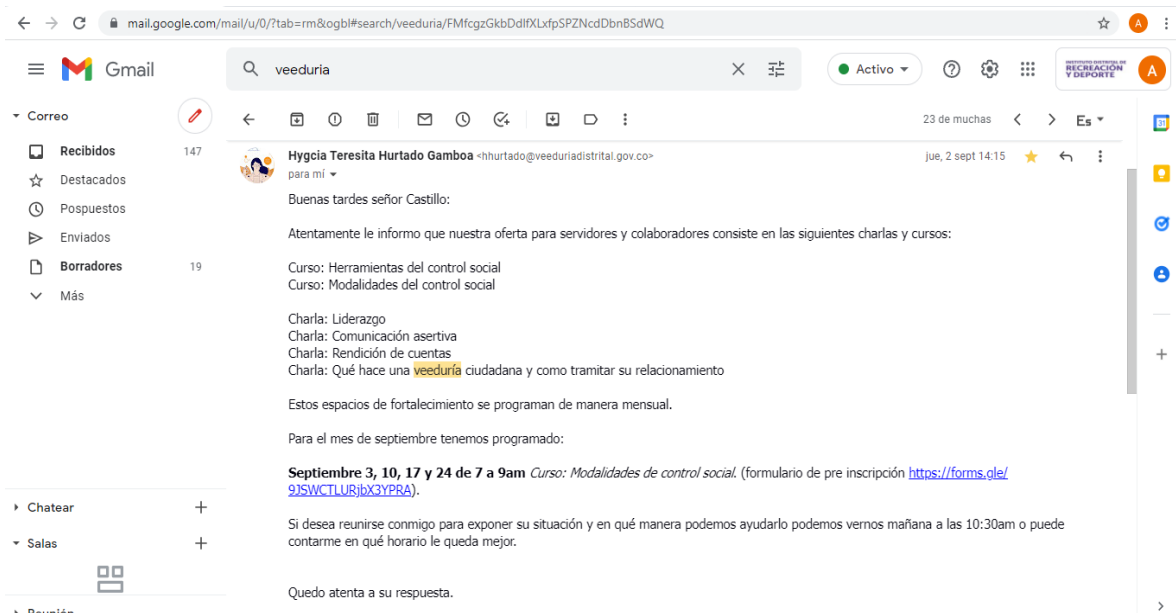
mail.google.com/mail/u/0/?tab=rm&ogbl#search/veeduria/FMfcgzGkbDdlfXLxfpSPZNcdDbnBSdWQ

A

Gmail

veeduria

Activo

INSTITUTO DISTRITAL DE RECREACIÓN Y DEPORTE

A

Correo

Recibidos 147
Destacados
Pospuestos
Enviados
Borradores 19
Más

Chatear
Salas
Reunión

23 de muchas

Es

Hygcia Teresita Hurtado Gamboa <hhurtado@veeduriadistrital.gov.co>
para mí

jue, 2 sept 14:15

Buenas tardes señor Castillo:

Atentamente le informo que nuestra oferta para servidores y colaboradores consiste en las siguientes charlas y cursos:

Curso: Herramientas del control social
Curso: Modalidades del control social

Charla: Liderazgo
Charla: Comunicación asertiva
Charla: Rendición de cuentas
Charla: Qué hace una veeduría ciudadana y como tramitar su relacionamiento

Estos espacios de fortalecimiento se programan de manera mensual.

Para el mes de septiembre tenemos programado:

**Septiembre 3, 10, 17 y 24 de 7 a 9am** *Curso: Modalidades de control social.* (formulario de pre inscripción https://forms.gle/9JSWCTLURjbX3YPRA).

Si desea reunirse conmigo para exponer su situación y en qué manera podemos ayudarlo podemos vernos mañana a las 10:30am o puede contarme en qué horario le queda mejor.

Quedo atenta a su respuesta.